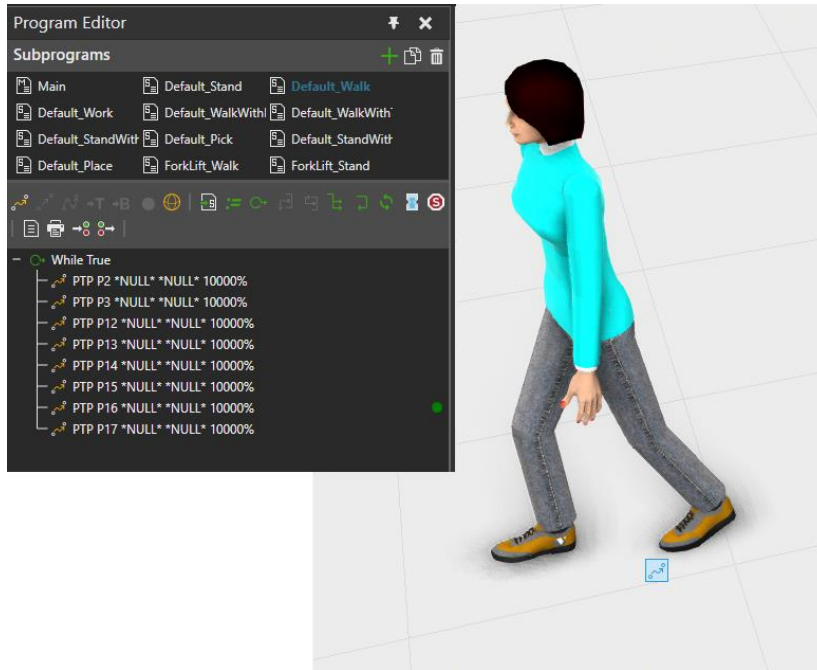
Program Editor

Subprograms

Main
Default_Stand
Default_Walk
Default_Work
Default_WalkWithI
Default_WalkWith
Default_StandWith
Default_Pick
Default_StandWith
Default_Place
ForkLift_Walk
ForkLift_Stand

T B

While True
PTP P2 *NULL* *NULL* 10000%
PTP P3 *NULL* *NULL* 10000%
PTP P12 *NULL* *NULL* 10000%
PTP P13 *NULL* *NULL* 10000%
PTP P14 *NULL* *NULL* 10000%
PTP P15 *NULL* *NULL* 10000%
PTP P16 *NULL* *NULL* 10000%
PTP P17 *NULL* *NULL* 10000%